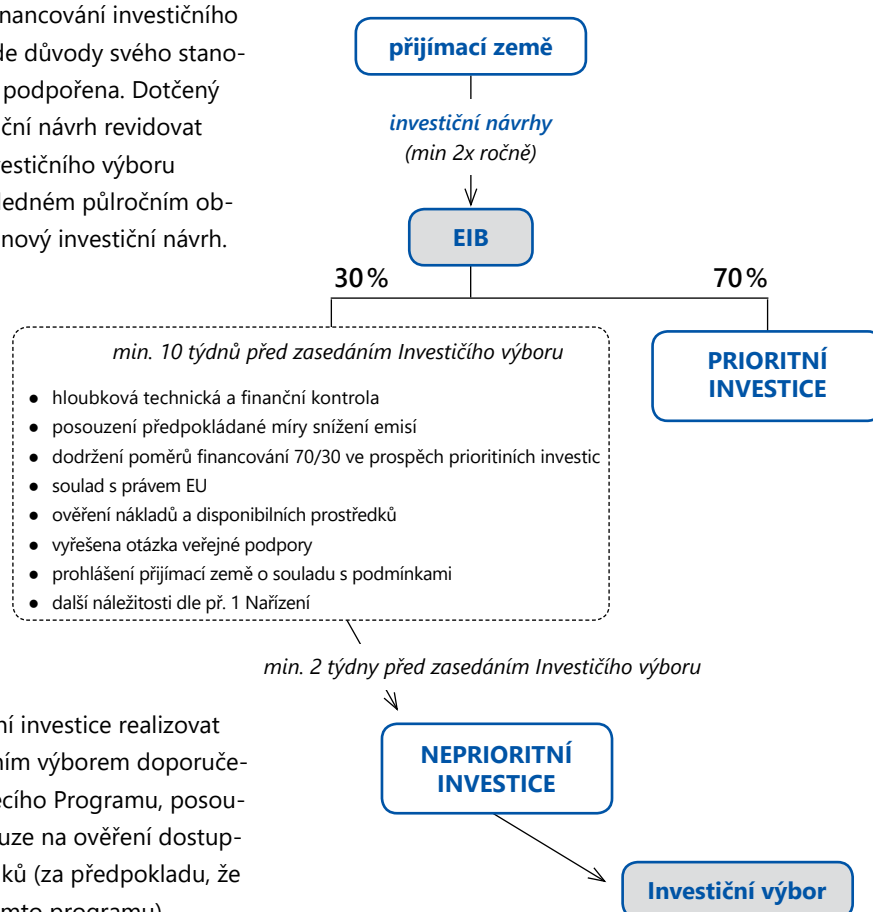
nancování investičního
le důvody svého stano-
podpořena. Dotčený
ční návrh revidovat
estičního výboru
edném půlročním ob-
nový investiční návrh.

přijímací země

investiční návrhy
(min 2x ročně)

EIB

30 %

70 %

min. 10 týdnů před zasedáním Investičího výboru

- hloubková technická a finanční kontrola
- posouzení předpokládané míry snížení emisí
- dodržení poměrů financování 70/30 ve prospěch prioritiních investic
- soulad s právem EU
- ověření nákladů a disponibilních prostředků
- vyřešena otázka veřejné podpory
- prohlášení přijímací země o souladu s podmínkami
- další náležitosti dle př. 1 Nařízení

PRIORITNÍ INVESTICE

min. 2 týdny před zasedáním Investičího výboru

ní investice realizovat
ním výborem doporuče-
ecího Programu, posou-
uze na ověření dostup-
ků (za předpokladu, že
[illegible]

NEPRIORITNÍ INVESTICE

Investiční výbor